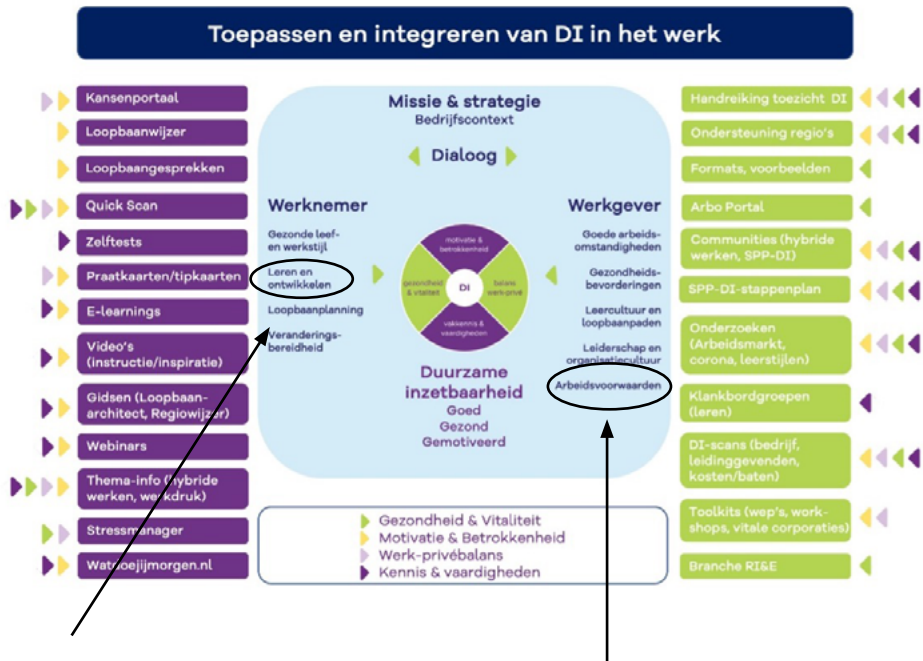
Toepassen en integreren van DI in het werk

Kansenportaal
Loopbaanwijzer
Loopbaangesprekken
Quick Scan
Zelftests
Praatkaarten/tipkaarten
E-learnings
Video's (instructie/inspiratie)
Gidsen (Loopbaanarchitect, Regiowijzer)
Webinars
Thema-info (hybride werken, werkdruk)
Stressmanager
Watdoejijmorgen.nl

Missie & strategie
Bedrijfscontext

Dialoog

Werknemer
Gezonde leef- en werkstijl
Leren en ontwikkelen
Loopbaanplanning
Veranderingsbereidheid

motivatie & betrokkenheid
gezondheid & vitaliteit
DI
balans werk-privé
vakkennis & vaardigheden

Werkgever
Goede arbeidsomstandigheden
Gezondheidsbevorderingen
Leercultuur en loopbaanpaden
Leiderschap en organisatiecultuur
Arbeidsvoorwaarden

Duurzame inzetbaarheid
Goed
Gezond
Gemotiveerd

Gezondheid & Vitaliteit
Motivatie & Betrokkenheid
Werk-privébalans
Kennis & vaardigheden

Handreiking toezicht DI
Ondersteuning regio's
Formats, voorbeelden
Arbo Portal
Communities (hybride werken, SPP-DI)
SPP-DI-stappenplan
Onderzoeken (Arbeidsmarkt, corona, leerstijlen)
Klankbordgroepen (leren)
DI-scans (bedrijf, leidinggevenden, kosten/baten)
Toolkits (wep's, workshops, vitale corporaties)
Branche RI&E